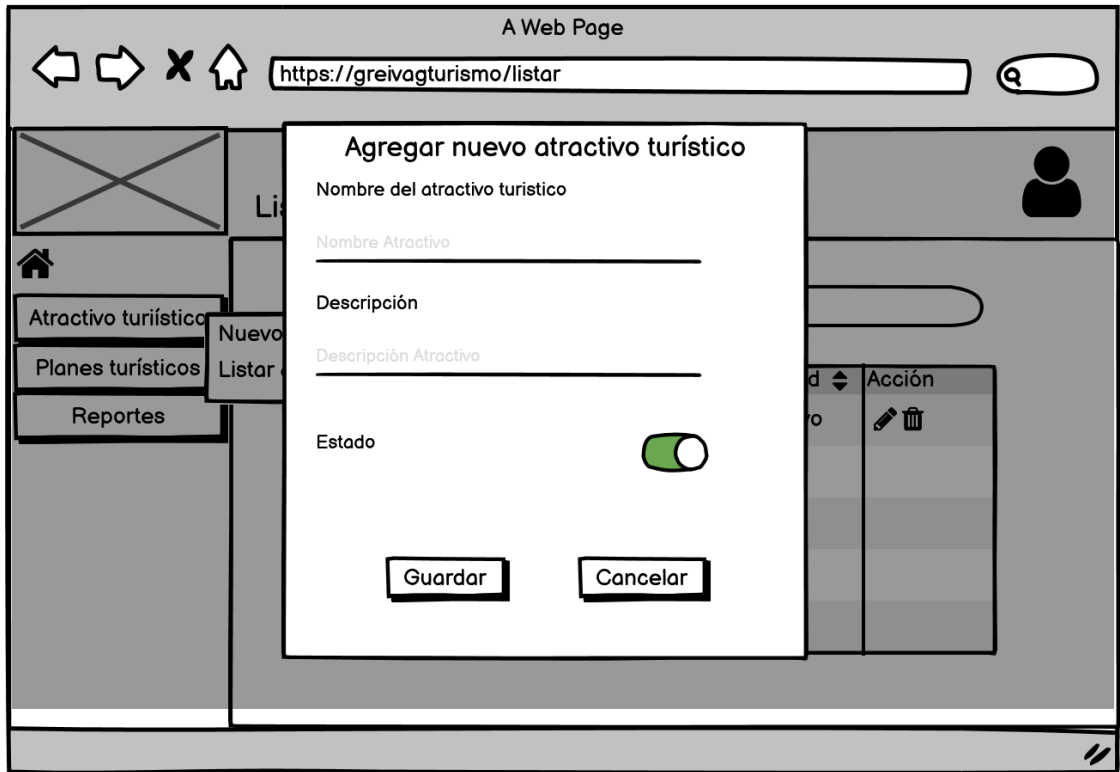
A Web Page

https://greivagturismo/listar

Agregar nuevo atractivo turístico

Nombre del atractivo turistico

Nombre Atractivo

Descripción

Descripción Atractivo

Estado

Guardar

Cancelar

Lis

Atractivo turiística

Nuevo

Planes turísticos

Listar

Reportes

d

Acción

vo